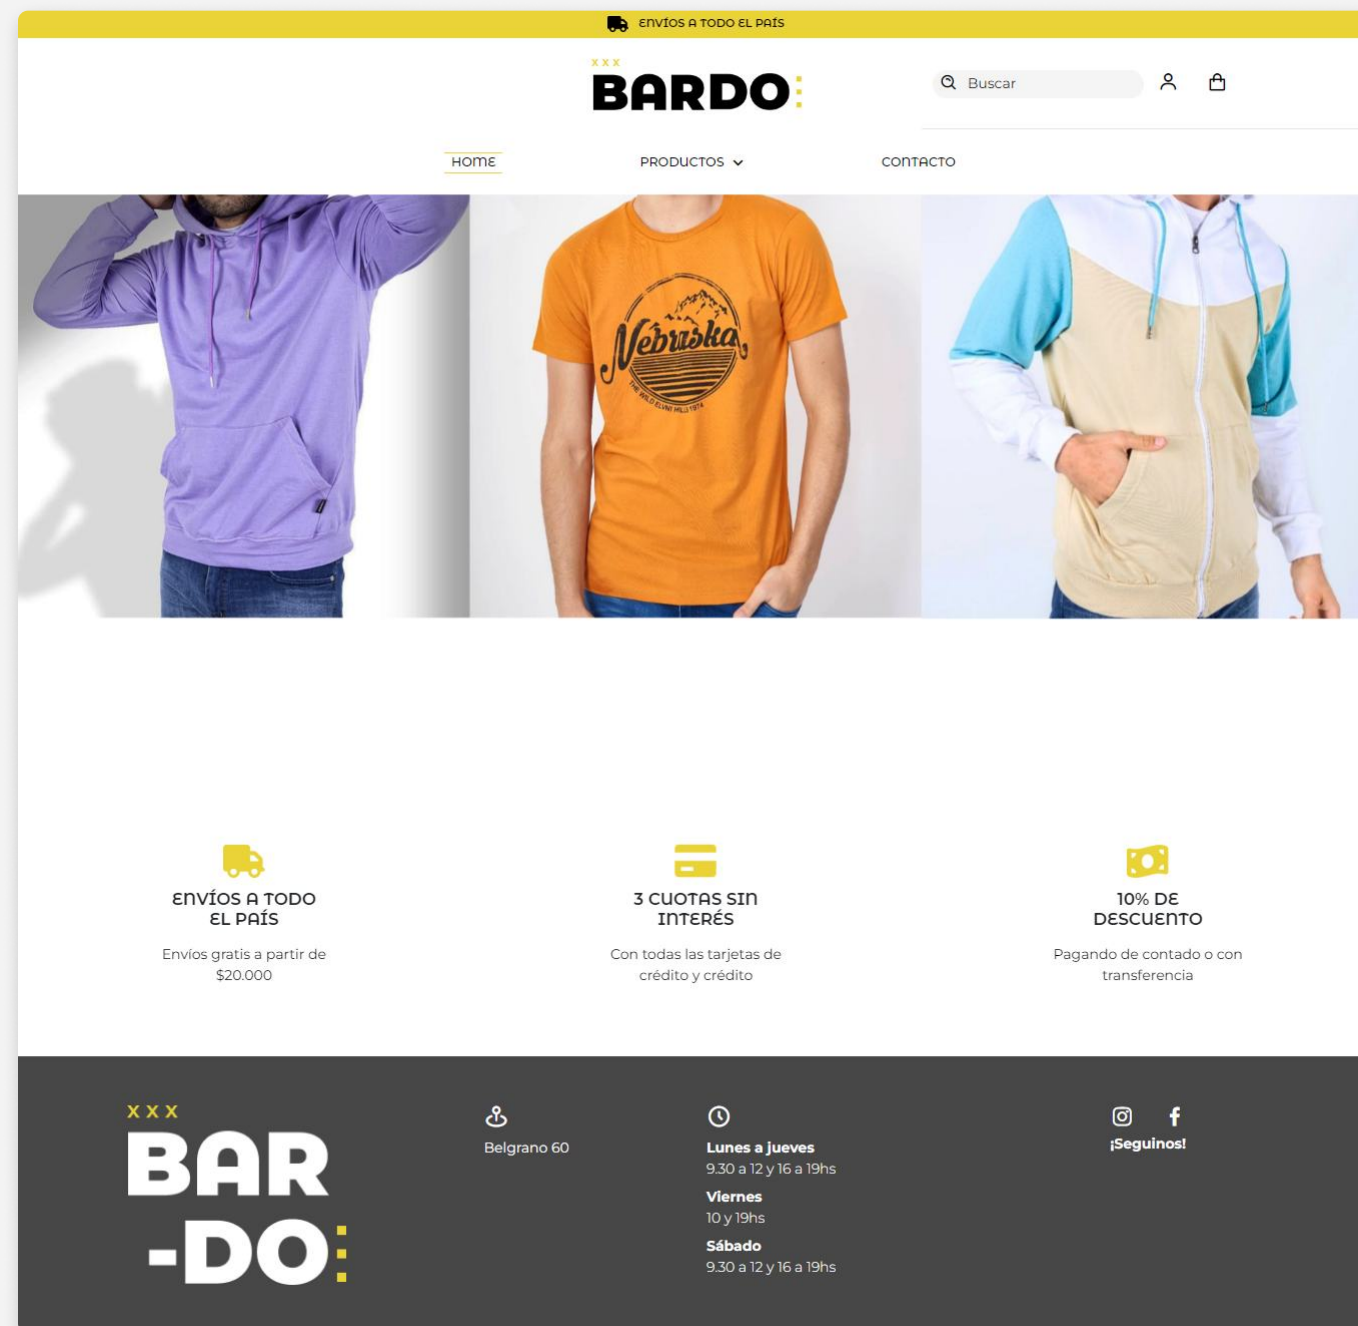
ENVÍOS A TODO EL PAÍS

XXX
BARDO:

Buscar

HOME
PRODUCTOS
CONTACTO

Nebraska

ENVÍOS A TODO EL PAÍS

Envíos gratis a partir de $20.000

3 CUOTAS SIN INTERÉS

Con todas las tarjetas de crédito y crédito

10% DE DESCUENTO

Pagando de contado o con transferencia

XXX
BAR
-DO:

Belgrano 60

Lunes a jueves
9.30 a 12 y 16 a 19hs
Viernes
10 y 19hs
Sábado
9.30 a 12 y 16 a 19hs

¡Seguinos!